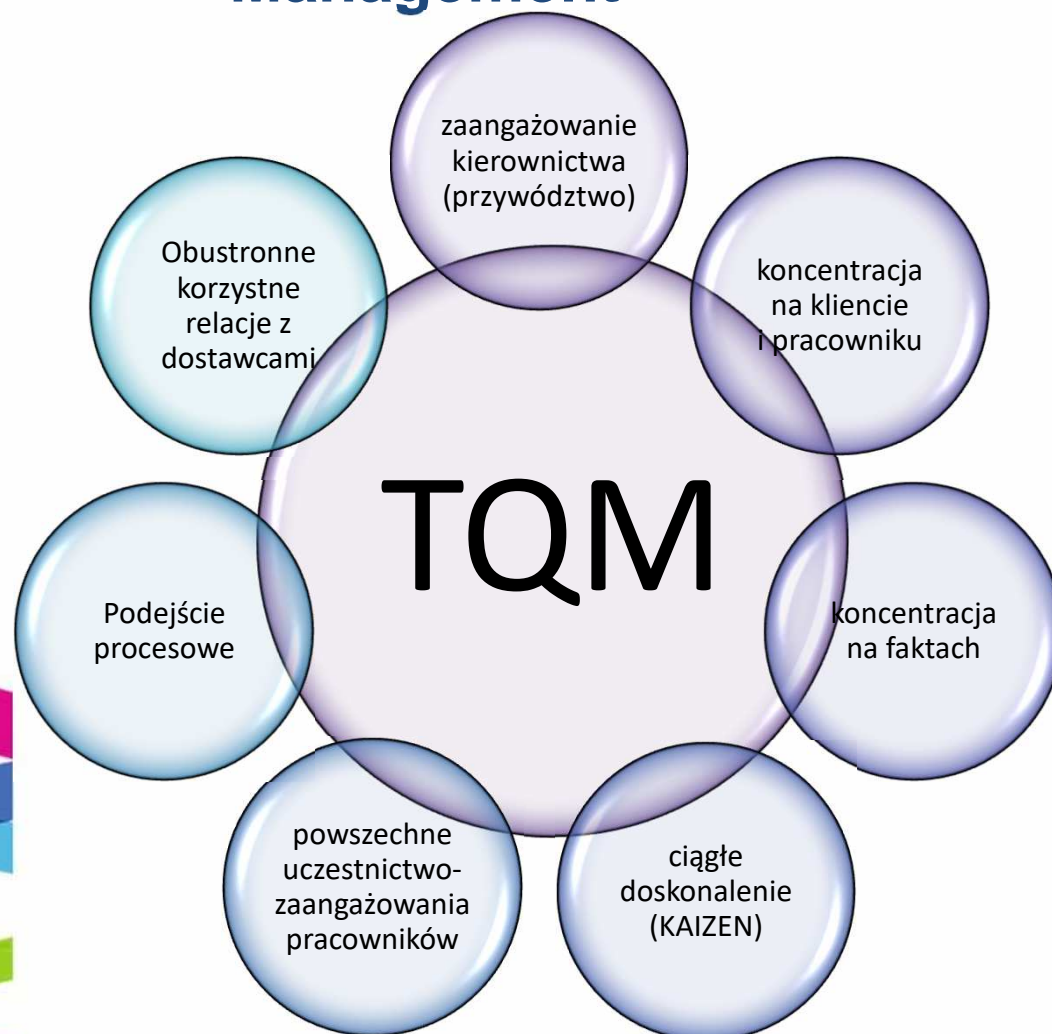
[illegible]

zaangażowanie kierownictwa (przywództwo)

koncentracja na kliencie i pracowniku

koncentracja na faktach

ciągłe doskonalenie (KAIZEN)

powszechne uczestnictwo-zaangażowania pracowników

Podejście procesowe

Obustronne korzystne relacje z dostawcami

TQM